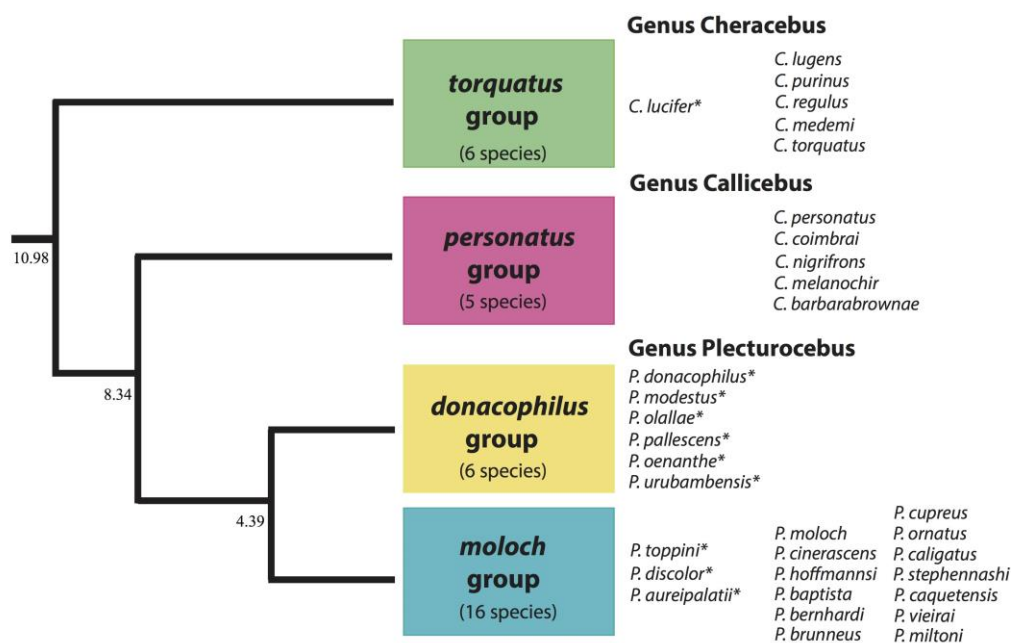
10.98

8.34

4.39

*torquatus* group (6 species)

Genus Cheracebus

C. lucifer*

C. lugens
C. purinus
C. regulus
C. medemi
C. torquatus

*personatus* group (5 species)

Genus Callicebus

C. personatus
C. coimbrai
C. nigrifrons
C. melanochir
C. barbarabrownae

*donacophilus* group (6 species)

Genus Plecturocebus

P. donacophilus*
P. modestus*
P. olallae*
P. pallescens*
P. oenanthe*
P. urubambensis*

*moloch* group (16 species)

P. toppini*
P. discolor*
P. aureipalatii*

P. moloch
P. cinerascens
P. hoffmannsi
P. baptista
P. bernhardi
P. brunneus

P. cupreus
P. ornatus
P. caligatus
P. stephennashi
P. caquetensis
P. vieirai
P. miltoni